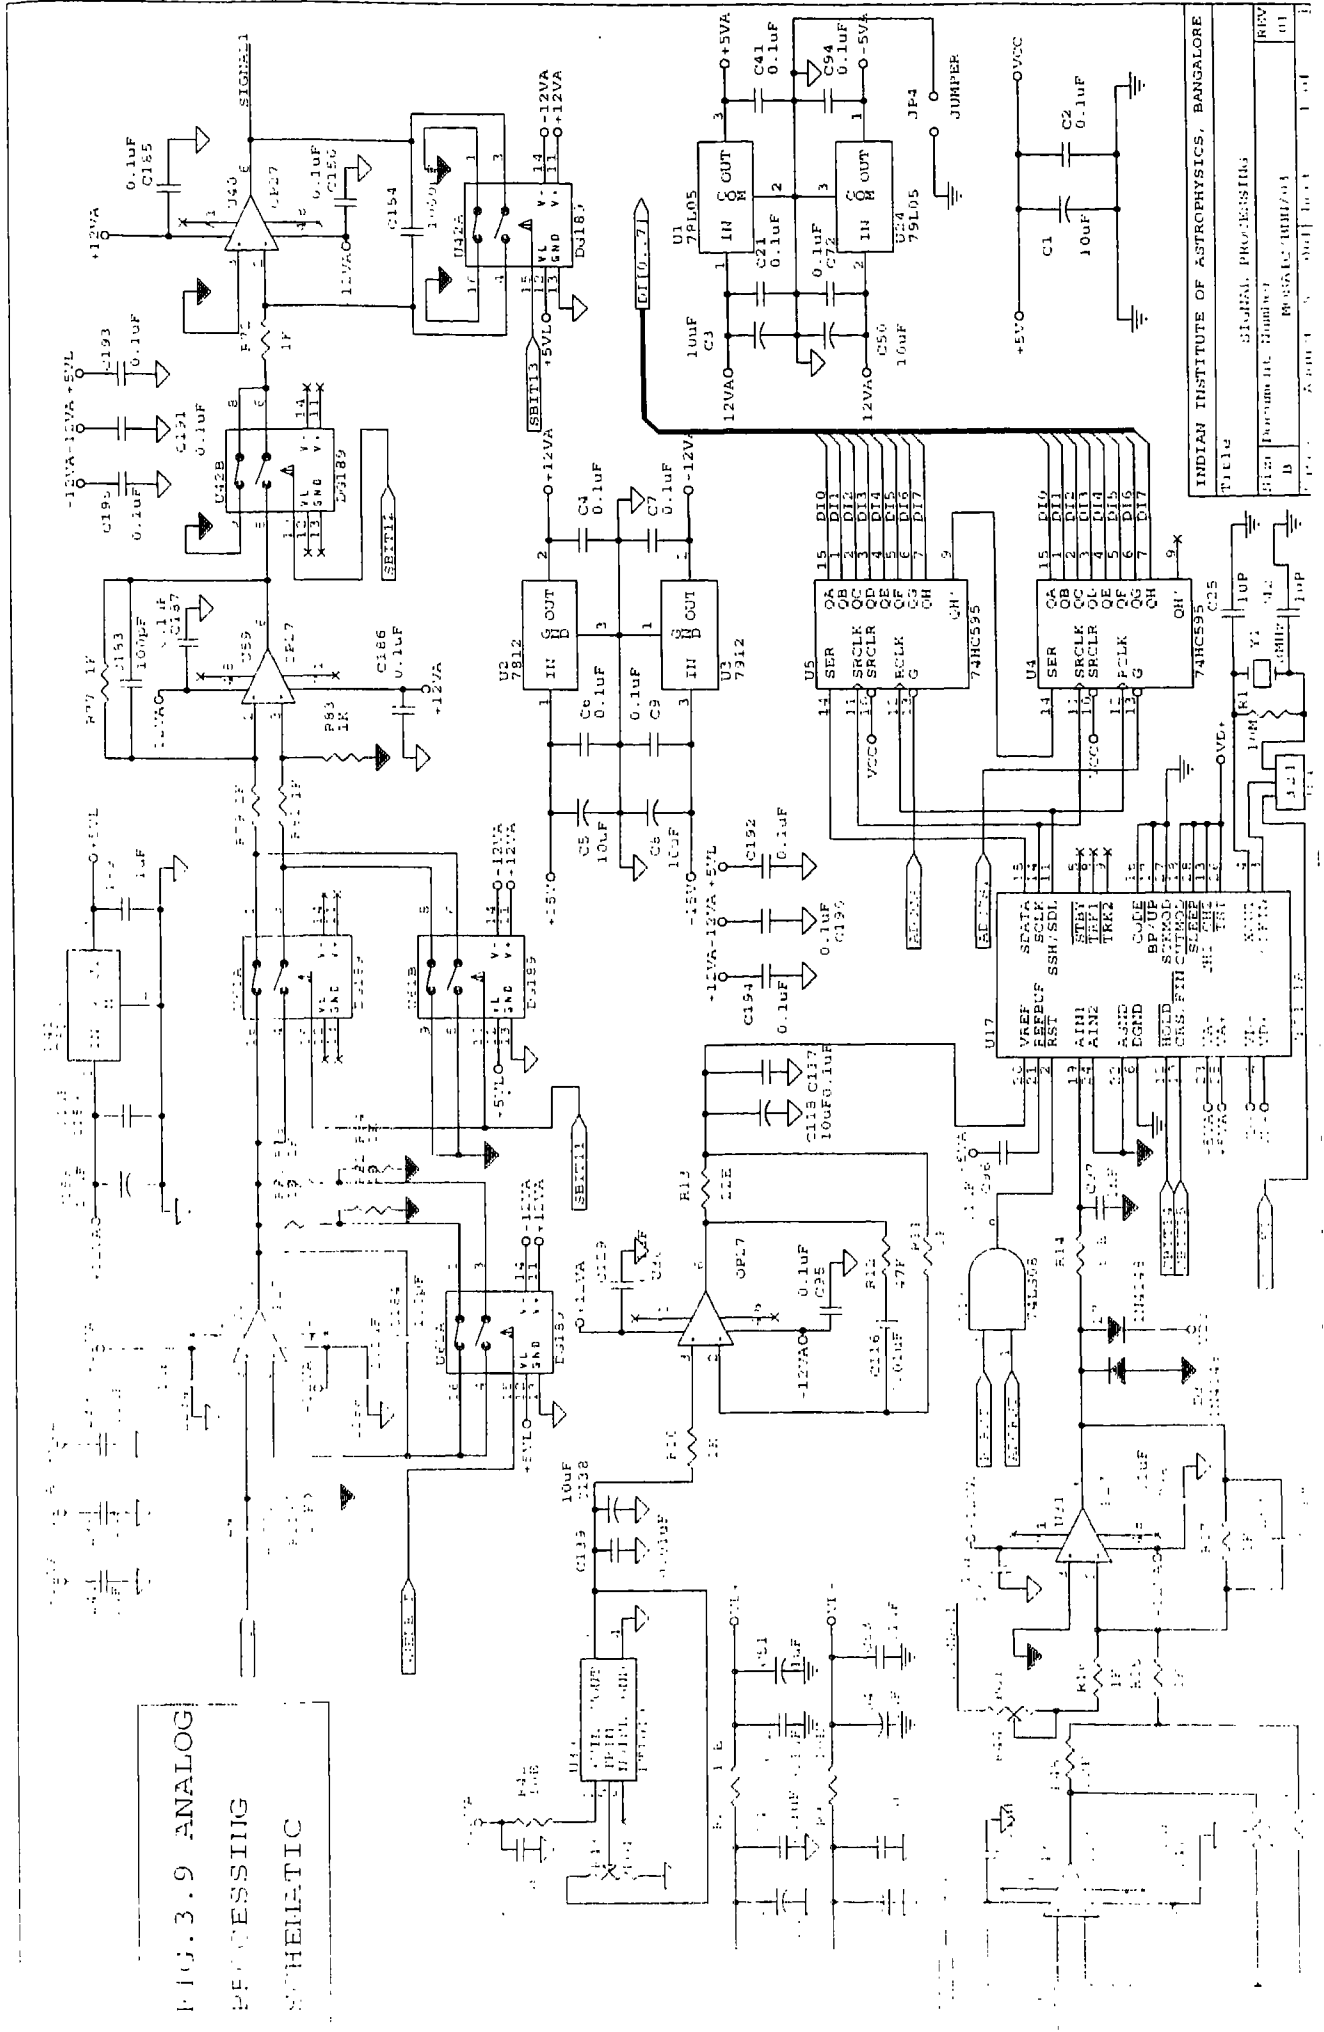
INDIAN INSTITUTE OF ASTROPHYSICS, BANGALORE

Title

SIGNAL PROCESSING

Size B

Document Number

REV 01

FIG.3.9 ANALOG PROCESSING SCHEMATIC

SIGNAL1

U40

OP27

C165 0.1uF

C156 0.1uF

+12VA

-12VA

C154 100pF

U42A

DG189

-12VA +12VA

+5VL

SBIT13

U1 79L05

IN OUT COM

+5VA

-5VA

C41 0.1uF

C94 0.1uF

JP4 JUMPER

U24 79L05

C21 0.1uF

C72 0.1uF

C3 10uF

C50 10uF

12VA

DI[0..7]

VCC

C2 0.1uF

C1 10uF

+5V

C193 0.1uF

C191 0.1uF

C195 0.1uF

R76 1K

U42B

DG189

SBIT12

R77 1K

C153 100pF

C157 0.1uF

U39 OP27

C166 0.1uF

R83 1K

U2 7812

U3 7912

+12VA

-12VA

C4 0.1uF

C7 0.1uF

C6 0.1uF

C9 0.1uF

C5 10uF

C8 10uF

+15V

-15V

C192 0.1uF

C196 0.1uF

C194 0.1uF

DI0 DI1 DI2 DI3 DI4 DI5 DI6 DI7

U5 74HC595

SER SRCLK SRCLR RCLK G

QA QB QC QD QE QF QG QH QH'

U4 74HC595

VCC

C25 10P

Y1 4MHZ

R1 1M

VD+

U17

VREF REFBUF RST

AIN1 AIN2

AGND DGND

HOLD CRS.FIN

VA+ VA-

VD- VD+

SDATA SCLK SSH/SDL

STBY TRK1 TRK2

CODE BP/UP SCKMOD OUTMOD SLEEP CH4 CH2 TRI

XOUT CLKIN

SBIT11

DG189

C118 10uF

C117 0.1uF

R13 1K

OP27

C95 0.1uF

R11 47K

C116 .01uF

-12VA

74LS08

R14

C47

C138 10uF

C139 0.1uF

U13

R10 1K